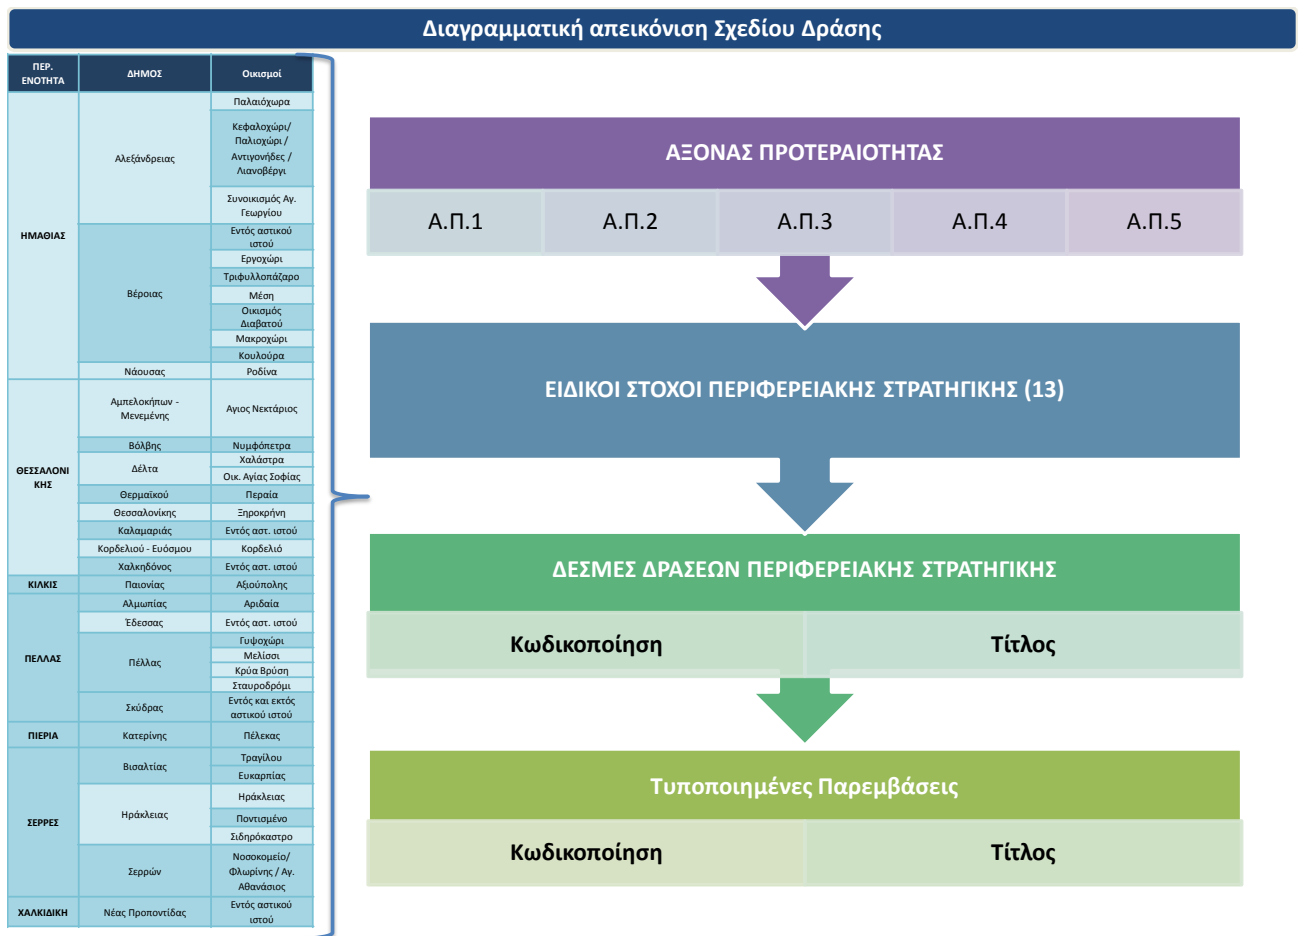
Διαγραμματική απεικόνιση Σχεδίου Δράσης

| ΠΕΡ. ΕΝΟΤΗΤΑ | ΔΗΜΟΣ | Οικισμοί |
|---|---|---|
| ΗΜΑΘΙΑΣ | Αλεξάνδρειας | Παλαιόχωρα |
| | | Κεφαλοχώρι/ Παλιοχώρι / Αντιγονίδες / Λιανοβέργι |
| | | Συνοικισμός Αγ. Γεωργίου |
| | Βέροιας | Εντός αστικού ιστού |
| | | Εργοχώρι |
| | | Τριφυλλοπάζαρο |
| | | Μέση |
| | | Οικισμός Διαβατού |
| | | Μακροχώρι |
| | | Κουλούρα |
| | Νάουσας | Ροδίνα |
| ΘΕΣΣΑΛΟΝΙΚΗΣ | Αμπελοκήπων - Μενεμένης | Αγιος Νεκτάριος |
| | Βόλβης | Νυμφόπετρα |
| | Δέλτα | Χαλάστρα |
| | | Οικ. Αγίας Σοφίας |
| | Θερμαϊκού | Περαία |
| | Θεσσαλονίκης | Ξηροκρήνη |
| | Καλαμαριάς | Εντός αστ. ιστού |
| | Κορδελιού - Ευόσμου | Κορδελιό |
| | Χαλκηδόνος | Εντός αστ. ιστού |
| ΚΙΛΚΙΣ | Παιονίας | Αξιούπολης |
| ΠΕΛΛΑΣ | Αλμωπίας | Αριδαία |
| | Έδεσσας | Εντός αστ. ιστού |
| | Πέλλας | Γυψοχώρι |
| | | Μελίσσι |
| | | Κρύα Βρύση |
| | | Σταυροδρόμι |
| | Σκύδρας | Εντός και εκτός αστικού ιστού |
| ΠΙΕΡΙΑ | Κατερίνης | Πέλεκας |
| ΣΕΡΡΕΣ | Βισαλτίας | Τραγίλου |
| | | Ευκαρπίας |
| | Ηράκλειας | Ηράκλεια |
| | | Ποντισμένο |
| | | Σιδηρόκαστρο |
| | Σερρών | Νοσοκομείο/ Φλωρίνης / Αγ. Αθανάσιος |
| ΧΑΛΚΙΔΙΚΗ | Νέας Προποντίδας | Εντός αστικού ιστού |

ΑΞΟΝΑΣ ΠΡΟΤΕΡΑΙΟΤΗΤΑΣ

Α.Π.1 Α.Π.2 Α.Π.3 Α.Π.4 Α.Π.5

ΕΙΔΙΚΟΙ ΣΤΟΧΟΙ ΠΕΡΙΦΕΡΕΙΑΚΗΣ ΣΤΡΑΤΗΓΙΚΗΣ (13)

ΔΕΣΜΕΣ ΔΡΑΣΕΩΝ ΠΕΡΙΦΕΡΕΙΑΚΗΣ ΣΤΡΑΤΗΓΙΚΗΣ

Κωδικοποίηση Τίτλος

Τυποποιημένες Παρεμβάσεις

Κωδικοποίηση Τίτλος